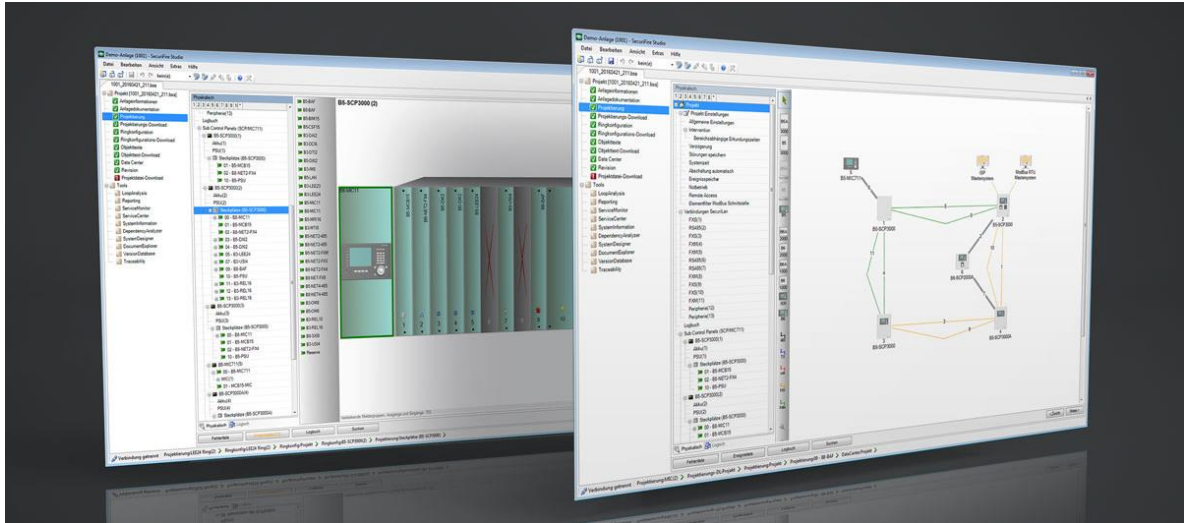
Demo-Anlage (2/80) - SecuriFire Studio

Datei Bearbeiten Ansicht Extras Hilfe

Projekt [1001_20160421_211.bsa]
Anlageinformationen
Anlagedokumentation
Projektierung
Projektierungs-Download
Ringkonfiguration
Ringkonfigurations-Download
Objektliste
Objektliste-Download
Data Center
Revision
Projektdaten-Download
Tools
LoopAnalysis
Reporting
ServiceMonitor
ServiceCenter
SystemInformation
DependencyAnalyzer
SystemDesigner
DocumentExplorer
VersionDatabase
Traceability

B5-SCP3000 (2)

Sub Control Panels (SCP/MCT11)
B5-SCP3000(1)
Akku(1)
PSU(1)
Steckplätze (B5-SCP3000)
Peripherie(13)
Logbuch

Verbindung getrennt

Demo-Anlage (2/80) - SecuriFire Studio

Datei Bearbeiten Ansicht Extras Hilfe

Projekt
Projekt Einstellungen
Allgemeine Einstellungen
Intervention
Verzögerung
Störungen speichern
Systemzeit
Abschaltung automatisch
Energiespeicher
Notbetrieb
Remote Access
Verbindungen SecuriLan
Peripherie(13)
Logbuch
Sub Control Panels (SCP/MCT11)

B5-SCP3000
B5-SCP3000A

Verbindung getrennt